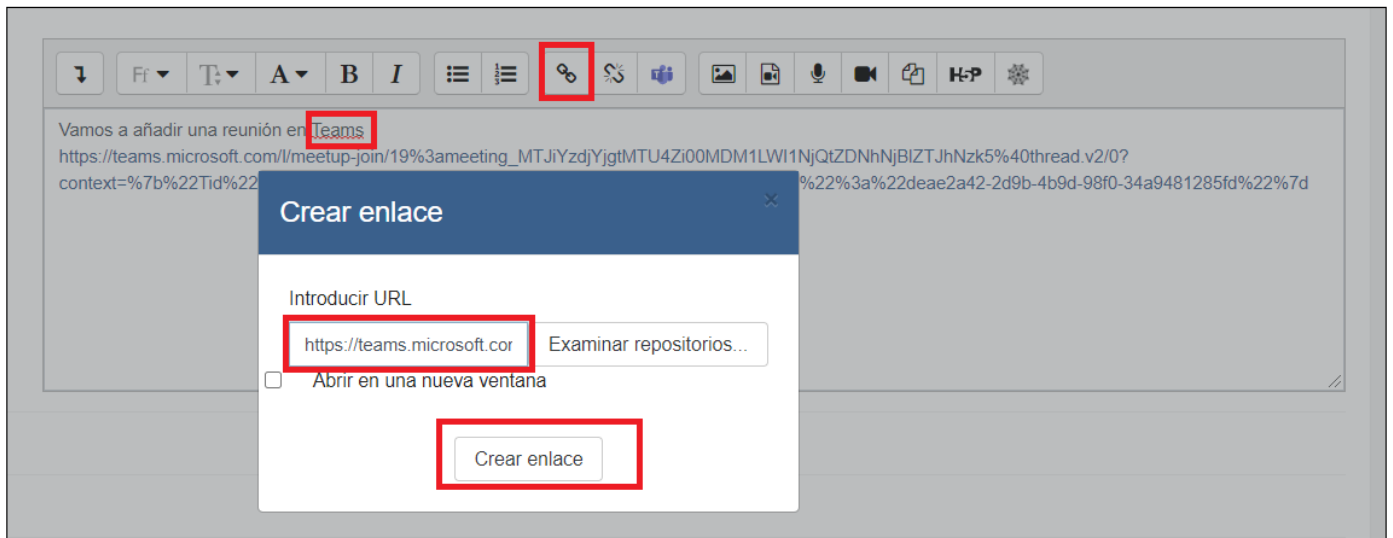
Ff T A B I H-P

Vamos a añadir una reunión en Teams
https://teams.microsoft.com/l/meetup-join/19%3ameeting_MTJiYzdjYjgtMTU4Zi00MDM1LWI1NjQtZDNhNjBlZTJhNzk5%40thread.v2/0?
context=%7b%22Tid%22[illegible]%22%3a%22deae2a42-2d9b-4b9d-98f0-34a9481285fd%22%7d

Crear enlace

×

Introducir URL

https://teams.microsoft.cor

Examinar repositorios...

Abrir en una nueva ventana

Crear enlace